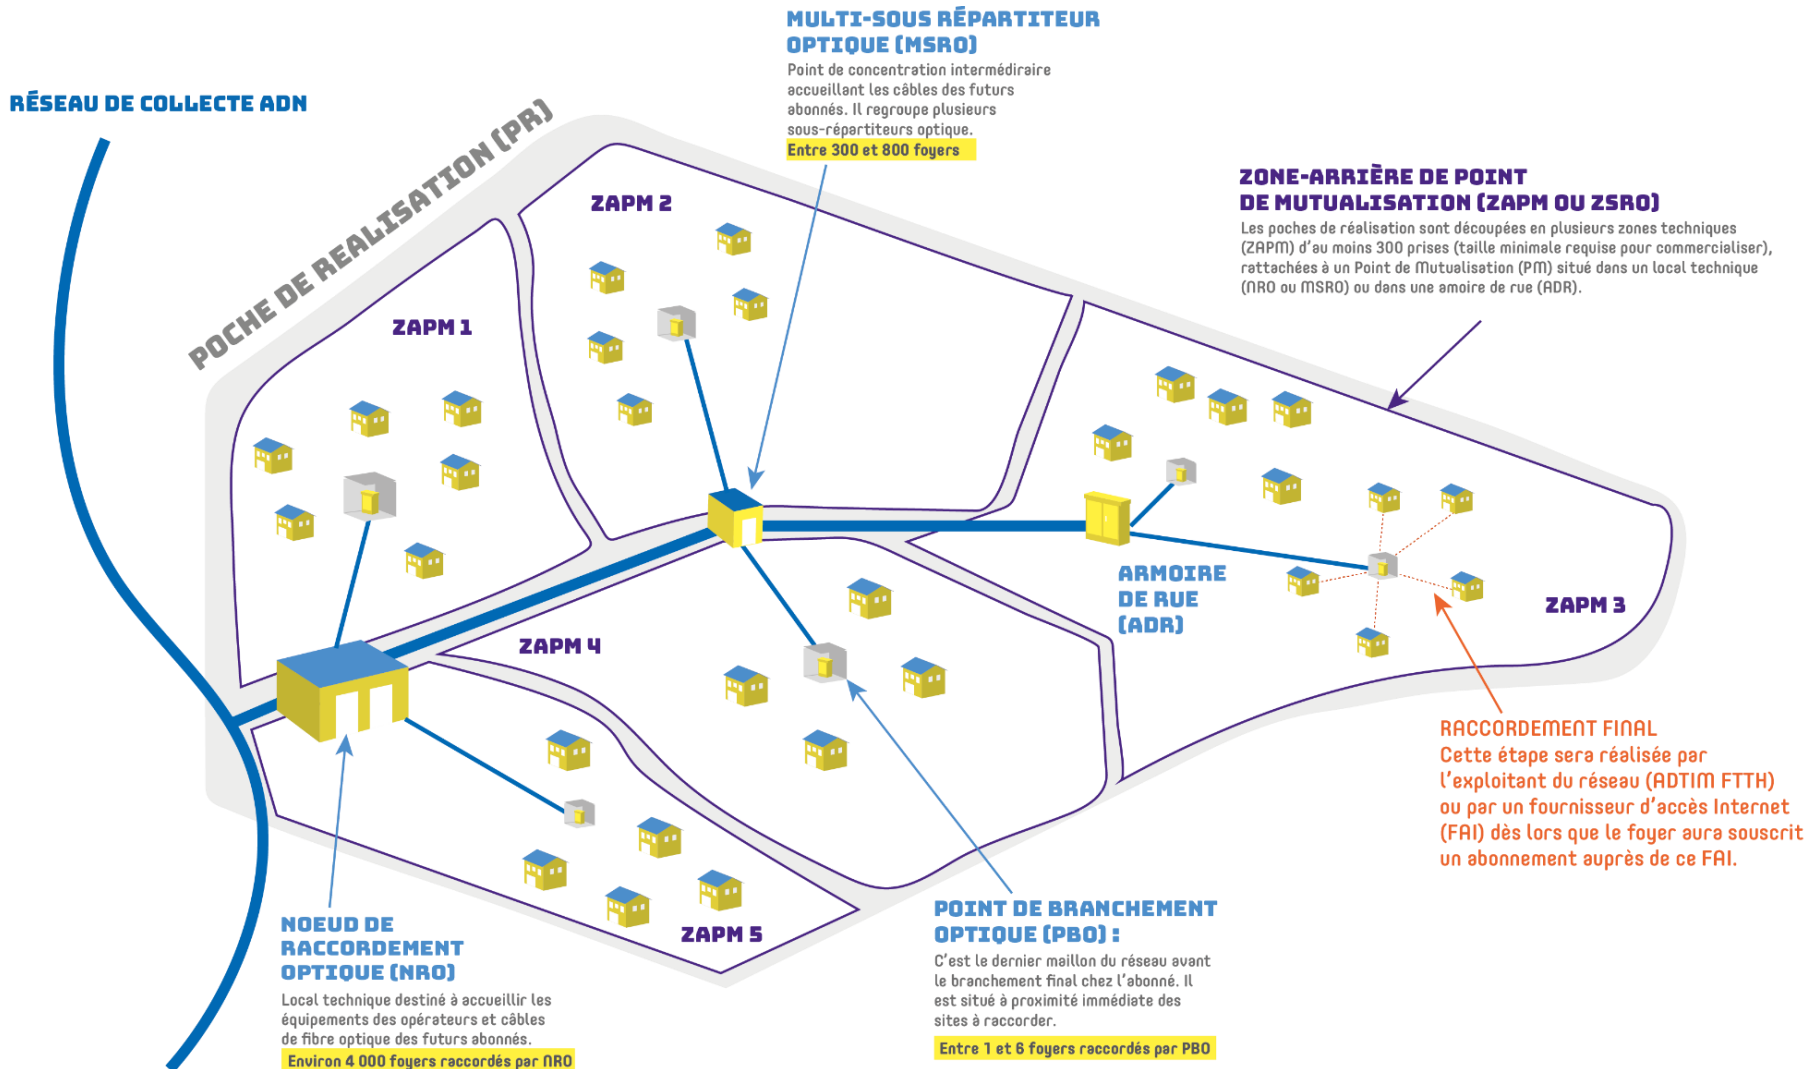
RÉSEAU DE COLLECTE ADN

POCHE DE REALISATION (PR)

MULTI-SOUS RÉPARTITEUR OPTIQUE (MSRO)
Point de concentration intermédiraire accueillant les câbles des futurs abonnés. Il regroupe plusieurs sous-répartiteurs optique.
Entre 300 et 800 foyers

ZONE-ARRIÈRE DE POINT DE MUTUALISATION (ZAPM OU ZSRO)
Les poches de réalisation sont découpées en plusieurs zones techniques (ZAPM) d'au moins 300 prises (taille minimale requise pour commercialiser), rattachées à un Point de Mutualisation (PM) situé dans un local technique (NRO ou MSRO) ou dans une amoire de rue (ADR).

ZAPM 2

ZAPM 1

ZAPM 4

ARMOIRE DE RUE (ADR)

ZAPM 3

RACCORDEMENT FINAL
Cette étape sera réalisée par l'exploitant du réseau (ADTIM FTTH) ou par un fournisseur d'accès Internet (FAI) dès lors que le foyer aura souscrit un abonnement auprès de ce FAI.

ZAPM 5

NOEUD DE RACCORDEMENT OPTIQUE (NRO)
Local technique destiné à accueillir les équipements des opérateurs et câbles de fibre optique des futurs abonnés.
Environ 4 000 foyers raccordés par NRO

POINT DE BRANCHEMENT OPTIQUE (PBO) :
C'est le dernier maillon du réseau avant le branchement final chez l'abonné. Il est situé à proximité immédiate des sites à raccorder.
Entre 1 et 6 foyers raccordés par PBO